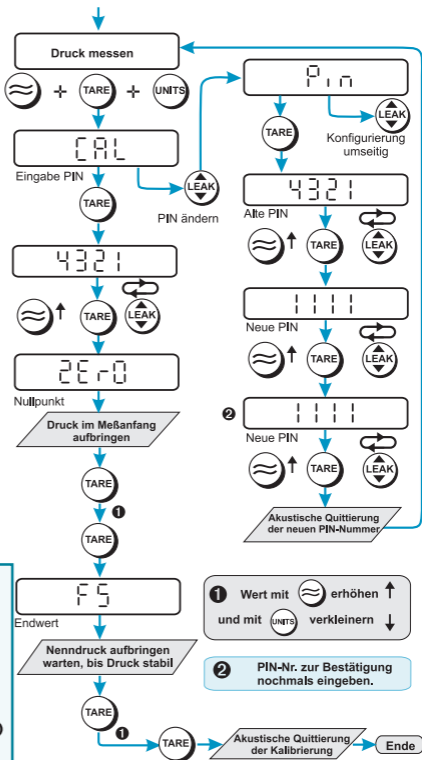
Druck messen

+ TARE + UNITS

CAL

Eingabe PIN

TARE

LEAK

PIN ändern

Pin

LEAK

Konfigurierung umseitig

TARE

4321

Alte PIN

TARE

LEAK

4321

TARE

LEAK

1111

Neue PIN

TARE

LEAK

2Er0

Nullpunkt

❷

1111

Neue PIN

TARE

LEAK

Druck im Meßanfang aufbringen

TARE

❶

Akustische Quittierung der neuen PIN-Nummer

TARE

FS

Endwert

❶ Wert mit erhöhen ↑

und mit UNITS verkleinern ↓

Nenndruck aufbringen warten, bis Druck stabil

❷ PIN-Nr. zur Bestätigung nochmals eingeben.

TARE

❶

TARE

Akustische Quittierung der Kalibrierung

Ende